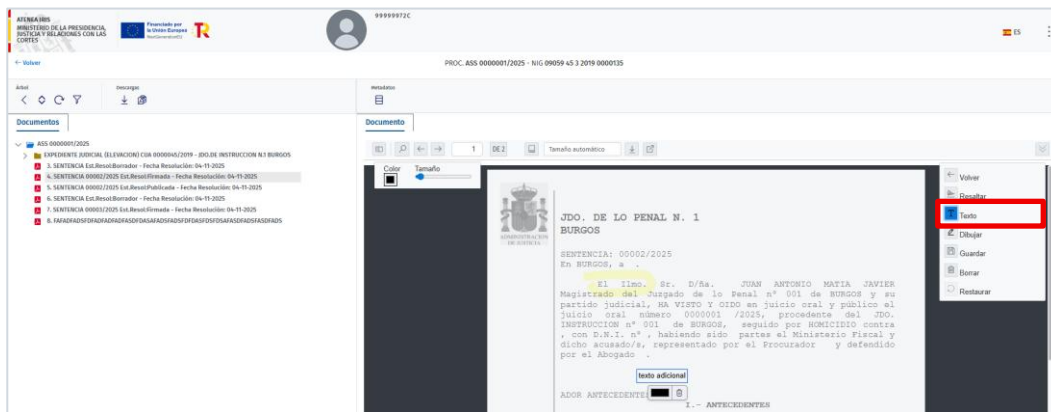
ATENEA IRIS
MINISTERIO DE LA PRESIDENCIA, JUSTICIA Y RELACIONES CON LAS CORTES

Financiado por la Unión Europea NextGenerationEU

99999972C

ES

← Volver

PROC. ASS 0000001/2025 - NIG 09059 45 3 2019 0000135

Árbol

Descargas

Metadatos

Documentos

Documento

1 DE 2

Tamaño automático

ASS 0000001/2025
EXPEDIENTE JUDICIAL (ELEVACION) CUA 0000045/2019 - JDO.DE INSTRUCCION N.1 BURGOS
3. SENTENCIA Est.Resol:Borrador - Fecha Resolución: 04-11-2025
4. SENTENCIA 00002/2025 Est.Resol:Firmada - Fecha Resolución: 04-11-2025
5. SENTENCIA 00002/2025 Est.Resol:Publicada - Fecha Resolución: 04-11-2025
6. SENTENCIA Est.Resol:Borrador - Fecha Resolución: 04-11-2025
7. SENTENCIA 00003/2025 Est.Resol:Firmada - Fecha Resolución: 04-11-2025
8. FAFAFDAFDSFDFADFADFADFASDFDASAFADSFADSFDFDASFDSFDSAFASDFADSFASDFADS

Color
Tamaño

ADMINISTRACIÓN DE JUSTICIA

JDO. DE LO PENAL N. 1
BURGOS

SENTENCIA: 00002/2025
En BURGOS, a .

El Ilmo. Sr. D/ña. JUAN ANTONIO MATIA JAVIER Magistrado del Juzgado de lo Penal nº 001 de BURGOS y su partido judicial, HA VISTO Y OIDO en juicio oral y público el juicio oral número 0000001 /2025, procedente del JDO. INSTRUCCION nº 001 de BURGOS, seguido por HOMICIDIO contra , con D.N.I. nº , habiendo sido partes el Ministerio Fiscal y dicho acusado/s, representado por el Procurador y defendido por el Abogado .

texto adicional

ADOR ANTECEDENTE

I.- ANTECEDENTES

Volver
Resaltar
Texto
Dibujar
Guardar
Borrar
Restaurar